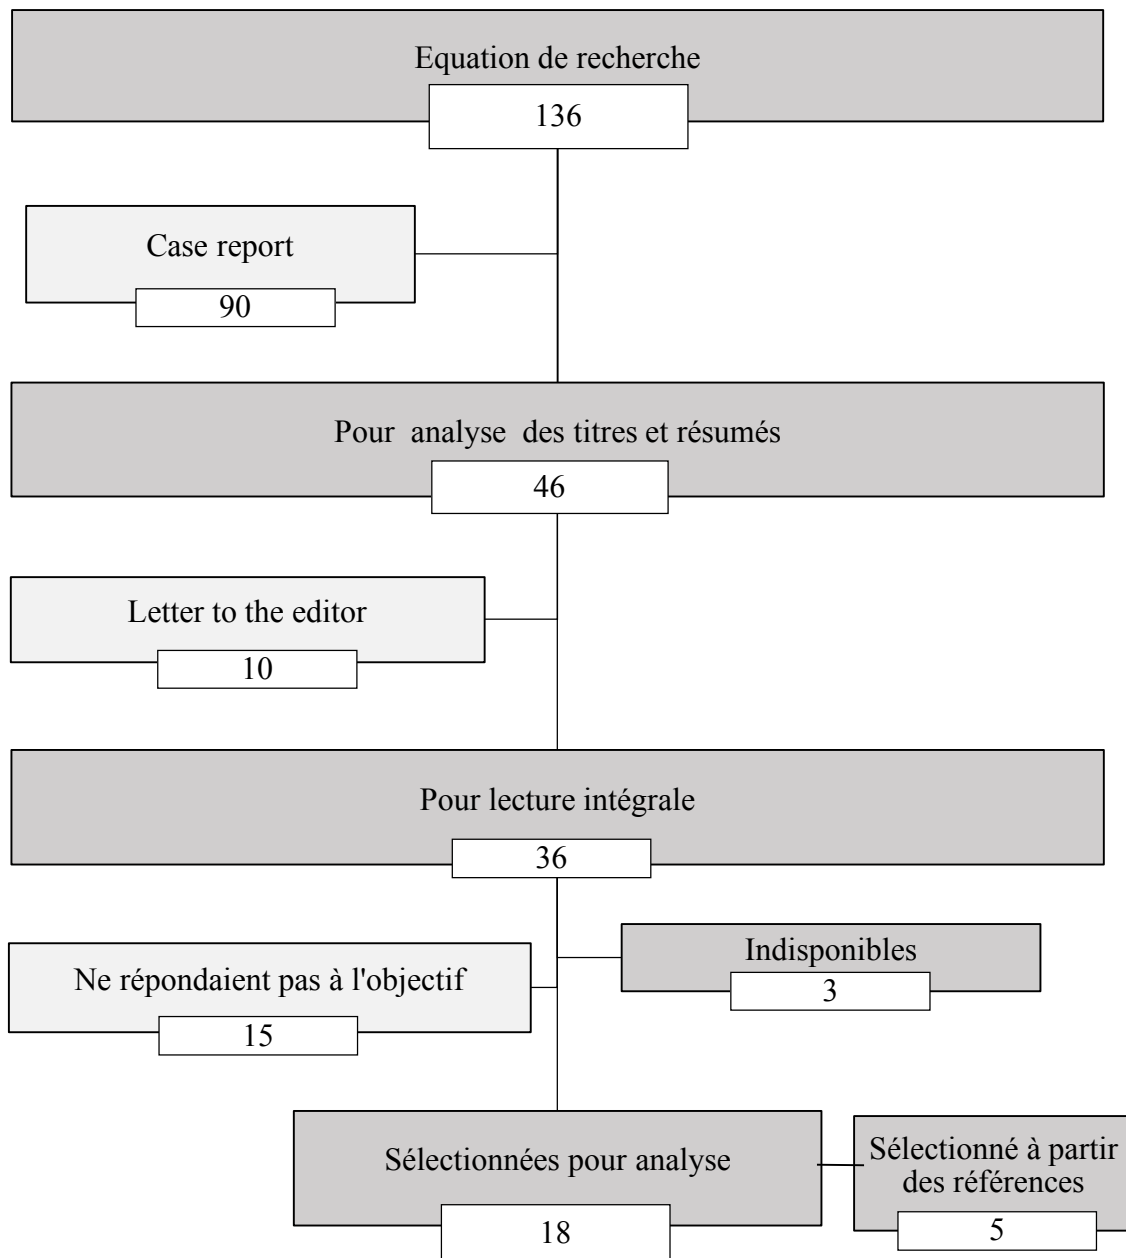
Equation de recherche

136

Case report

90

Pour analyse des titres et résumés

46

Letter to the editor

10

Pour lecture intégrale

36

Ne répondaient pas à l'objectif

15

Indisponibles

3

Sélectionnées pour analyse

18

Sélectionné à partir des références

5